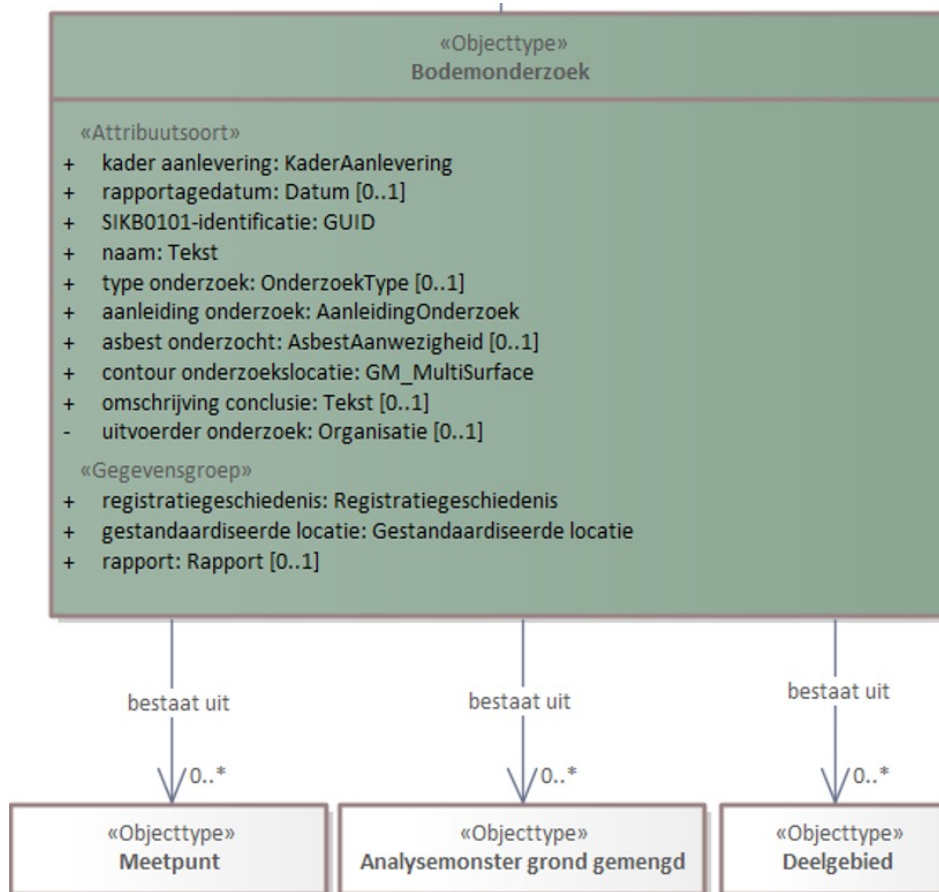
«Objecttype»
Bodemonderzoek

«Attribuutsoort»
+ kader aanlevering: KaderAanlevering
+ rapportagedatum: Datum [0..1]
+ SIKB0101-identificatie: GUID
+ naam: Tekst
+ type onderzoek: OnderzoekType [0..1]
+ aanleiding onderzoek: AanleidingOnderzoek
+ asbest onderzocht: AsbestAanwezigheid [0..1]
+ contour onderzoekslocatie: GM_MultiSurface
+ omschrijving conclusie: Tekst [0..1]
- uitvoerder onderzoek: Organisatie [0..1]

«Gegevensgroep»
+ registratiegeschiedenis: Registratiegeschiedenis
+ gestandaardiseerde locatie: Gestandaardiseerde locatie
+ rapport: Rapport [0..1]

bestaat uit
0..*

bestaat uit
0..*

bestaat uit
0..*

«Objecttype»
Meetpunt

«Objecttype»
Analysemonster grond gemengd

«Objecttype»
Deelgebied